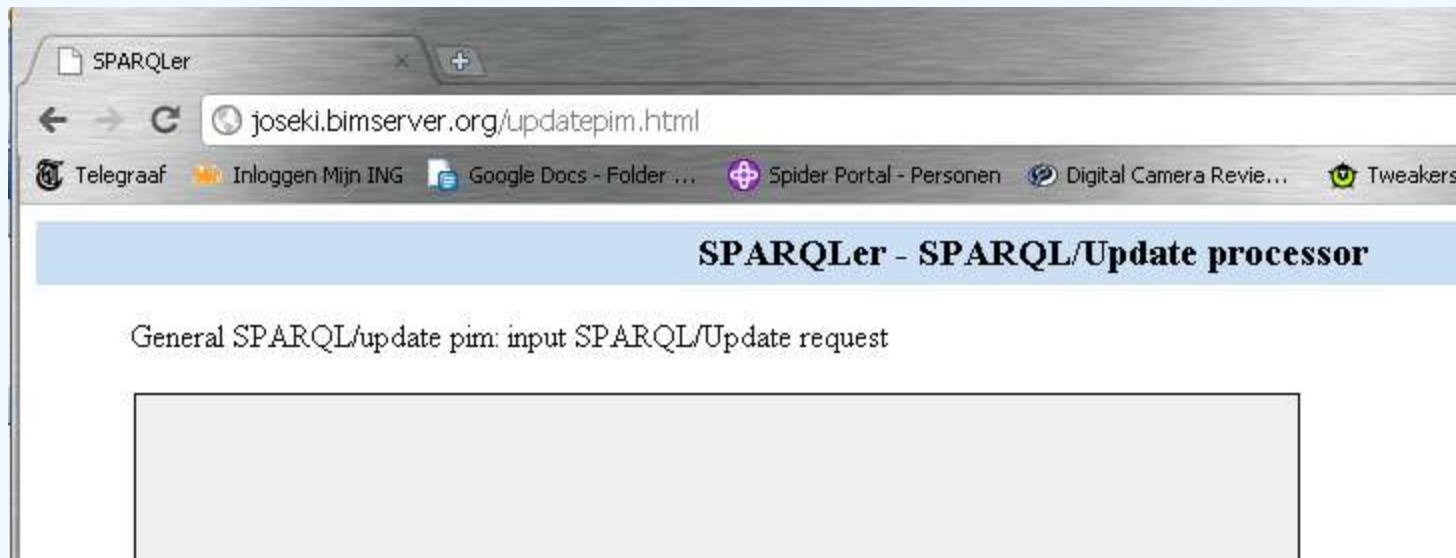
SPARQLer

joseki.bimserver.org/updatepim.html

Telegraaf Inloggen Mijn ING Google Docs - Folder ... Spider Portal - Personen Digital Camera Revie... Tweakers

SPARQLer - SPARQL/Update processor

General SPARQL/update pim: input SPARQL/Update request